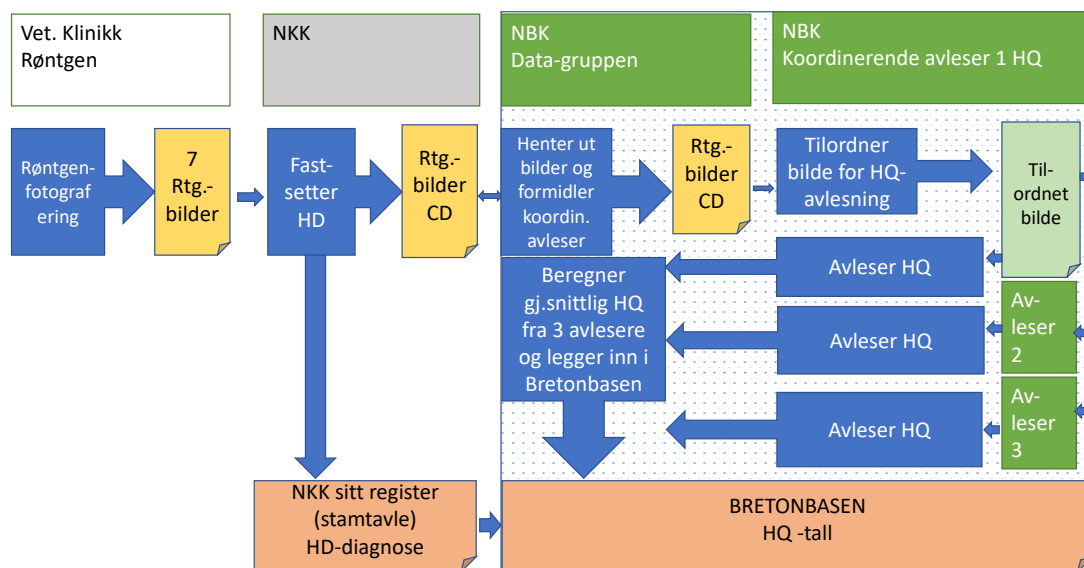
Vet. Klinikk
Røntgen

NKK

NBK
Data-gruppen

NBK
Koordinerende avleser 1 HQ

Røntgen-fotografering

7 Rtg.-bilder

Fast-setter HD

Rtg.-bilder CD

Henter ut bilder og formidler koordin. avleser

Rtg.-bilder CD

Tilordner bilde for HQ-avlesning

Tilordnet bilde

Avleser HQ

Beregner gj.snittlig HQ fra 3 avlesere og legger inn i Bretonbasen

Avleser HQ

Av-leser 2

Avleser HQ

Av-leser 3

NKK sitt register (stamtavle) HD-diagnose

BRETONBASEN
HQ -tall